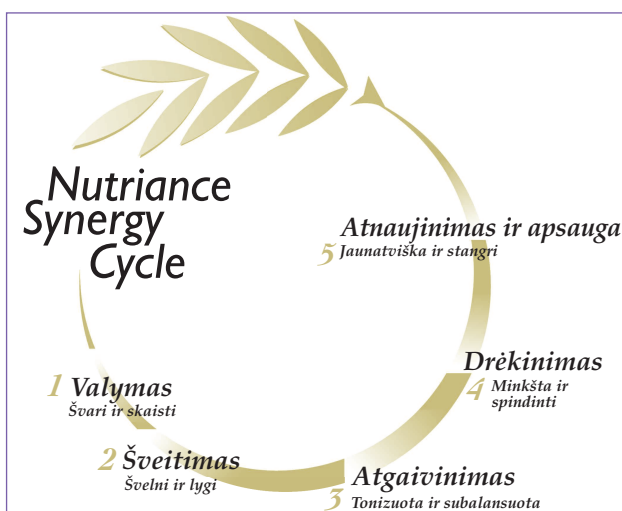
Nutriance Synergy Cycle

5 Atnaujinimas ir apsauga
Jaunatviška ir stangri

4 Drėkinimas
Minkšta ir spindinti

3 Atgaivinimas
Tonizuota ir subalansuota

2 Šveitimas
Švelni ir lygi

1 Valymas
Švari ir skaisti